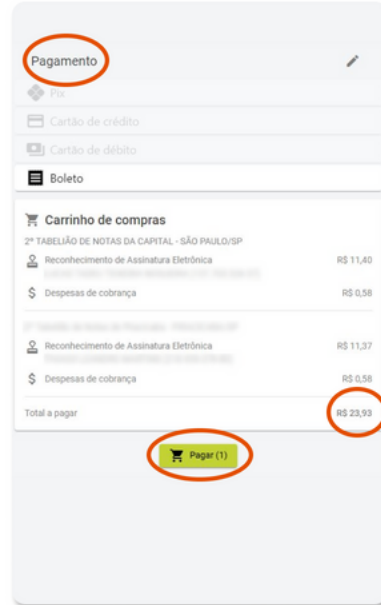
Pagamento

Pix

Cartão de crédito

Cartão de débito

Boleto

Carrinho de compras

2º TABELIÃO DE NOTAS DA CAPITAL - SÃO PAULO/SP

Reconhecimento de Assinatura Eletrônica R$ 11,40

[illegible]

Despesas de cobrança R$ 0,58

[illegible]

Reconhecimento de Assinatura Eletrônica R$ 11,37

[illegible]

Despesas de cobrança R$ 0,58

Total a pagar R$ 23,93

Pagar (1)